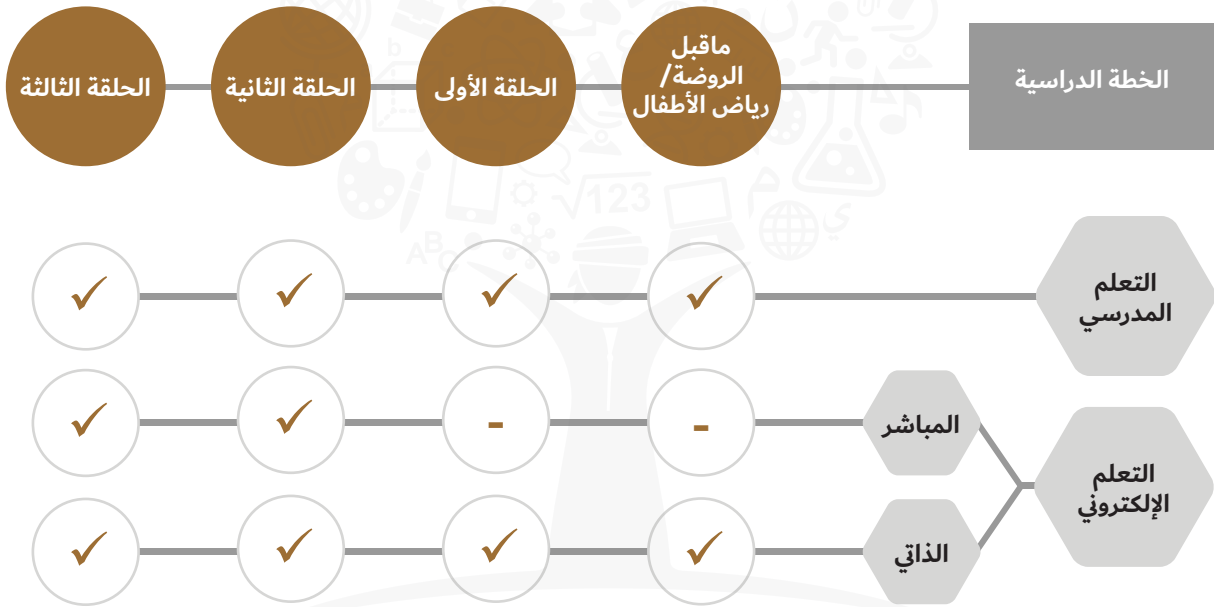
| الخطة الدراسية | ماقبل الروضة/ رياض الأطفال | الحلقة الأولى | الحلقة الثانية | الحلقة الثالثة |
|---|---|---|---|---|
| التعلم المدرسي | ✓ | ✓ | ✓ | ✓ |
| التعلم الإلكتروني - المباشر | - | - | ✓ | ✓ |
| التعلم الإلكتروني - الذاتي | ✓ | ✓ | ✓ | ✓ |